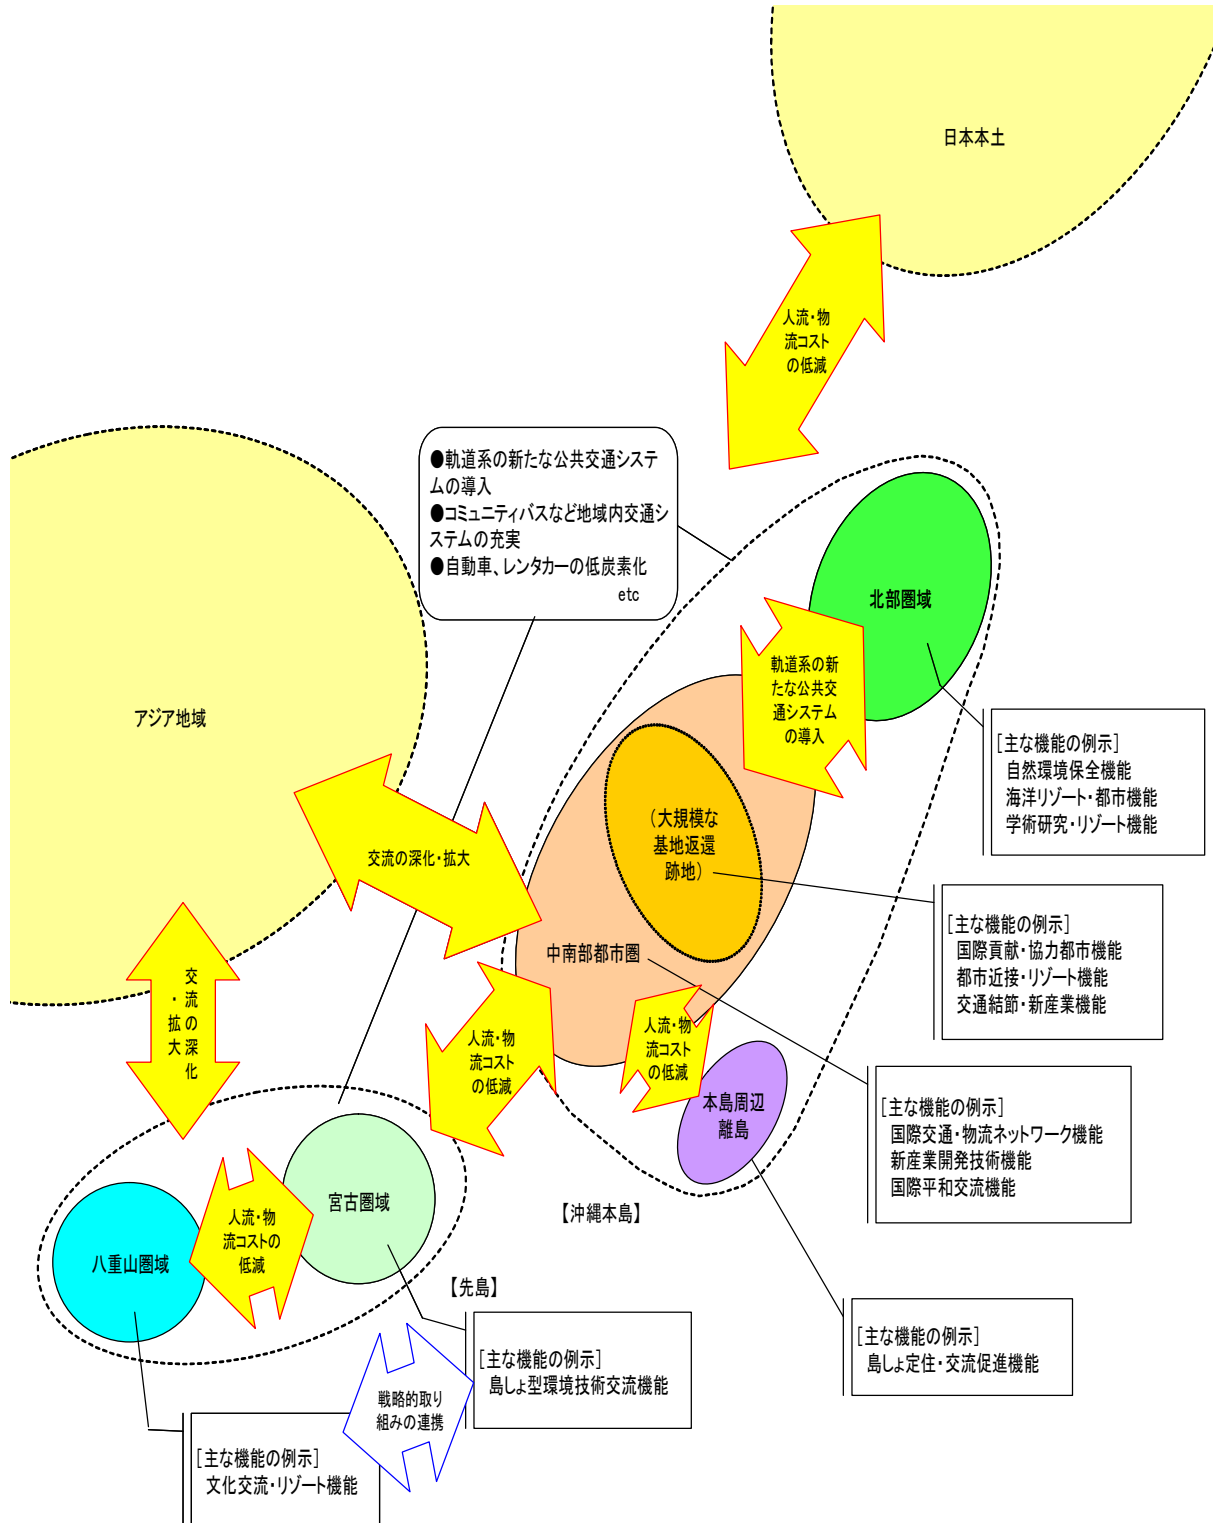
日本本土

人流・物流コストの低減

●軌道系の新たな公共交通システムの導入
●コミュニティバスなど地域内交通システムの充実
●自動車、レンタカーの低炭素化
etc

アジア地域

北部圏域

軌道系の新たな公共交通システムの導入

[主な機能の例示]
自然環境保全機能
海洋リゾート・都市機能
学術研究・リゾート機能

交流の深化・拡大

（大規模な基地返還跡地）

[主な機能の例示]
国際貢献・協力都市機能
都市近接・リゾート機能
交通結節・新産業機能

中南部都市圏

交流・拡大の深化

人流・物流コストの低減

人流・物流コストの低減

本島周辺離島

[主な機能の例示]
国際交通・物流ネットワーク機能
新産業開発技術機能
国際平和交流機能

宮古圏域

【沖縄本島】

八重山圏域

人流・物流コストの低減

【先島】

[主な機能の例示]
島しょ型環境技術交流機能

[主な機能の例示]
島しょ定住・交流促進機能

戦略的取り組みの連携

[主な機能の例示]
文化交流・リゾート機能